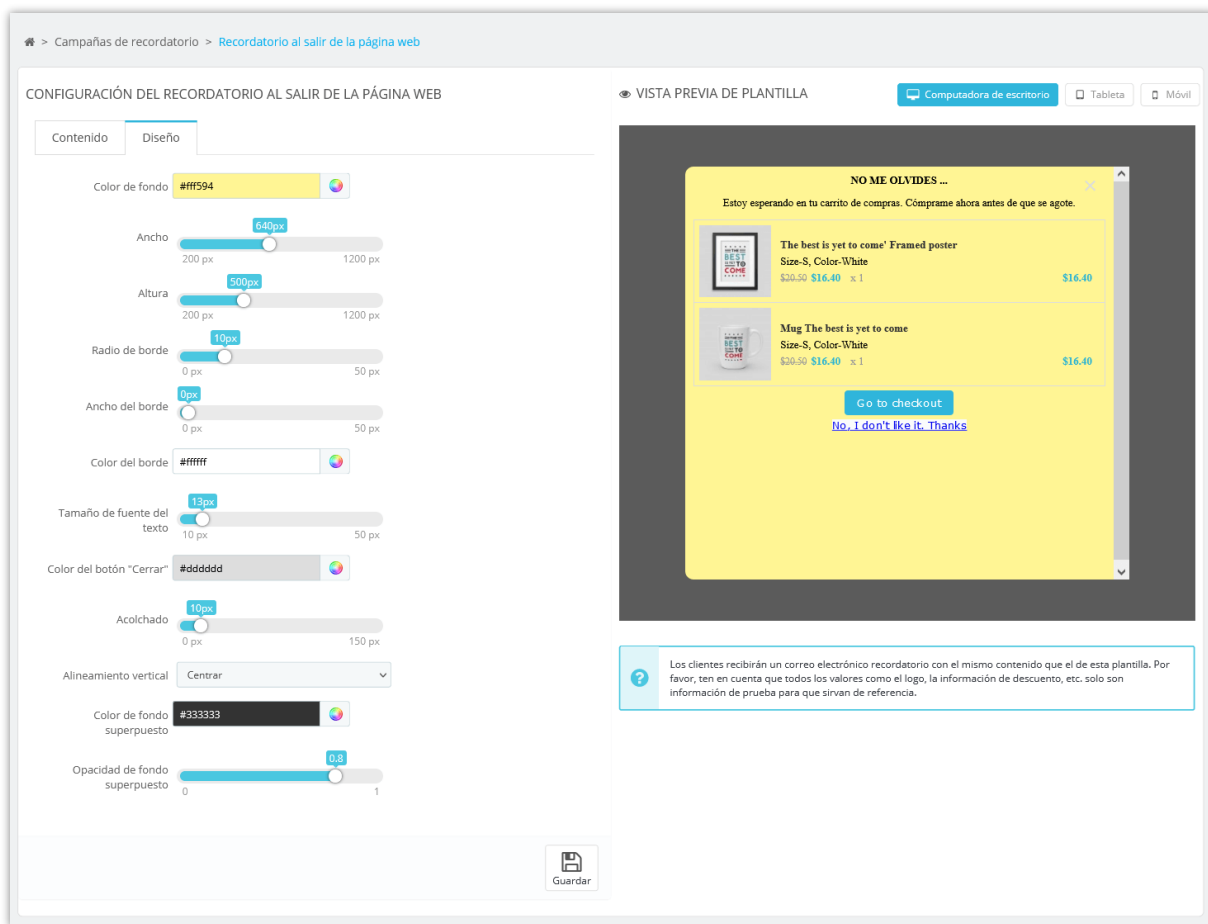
> Campañas de recordatorio > Recordatorio al salir de la página web

CONFIGURACIÓN DEL RECORDATORIO AL SALIR DE LA PÁGINA WEB

Contenido | Diseño

Color de fondo #fff594

Ancho 640px
200 px 1200 px

Altura 500px
200 px 1200 px

Radio de borde 10px
0 px 50 px

Ancho del borde 0px
0 px 50 px

Color del borde #ffffff

Tamaño de fuente del texto 13px
10 px 50 px

Color del botón "Cerrar" #dddddd

Acolchado 10px
0 px 150 px

Alineamiento vertical Centrar

Color de fondo superpuesto #333333

Opacidad de fondo superpuesto 0.8
0 1

Guardar

VISTA PREVIA DE PLANTILLA

Computadora de escritorio | Tableta | Móvil

NO ME OLVIDES ...

Estoy esperando en tu carrito de compras. Cómprame ahora antes de que se agote.

The best is yet to come' Framed poster
Size-S, Color-White
$20.50 $16.40 x 1 $16.40

Mug The best is yet to come
Size-S, Color-White
$20.50 $16.40 x 1 $16.40

Go to checkout

No, I don't like it. Thanks

Los clientes recibirán un correo electrónico recordatorio con el mismo contenido que el de esta plantilla. Por favor, ten en cuenta que todos los valores como el logo, la información de descuento, etc. solo son información de prueba para que sirvan de referencia.